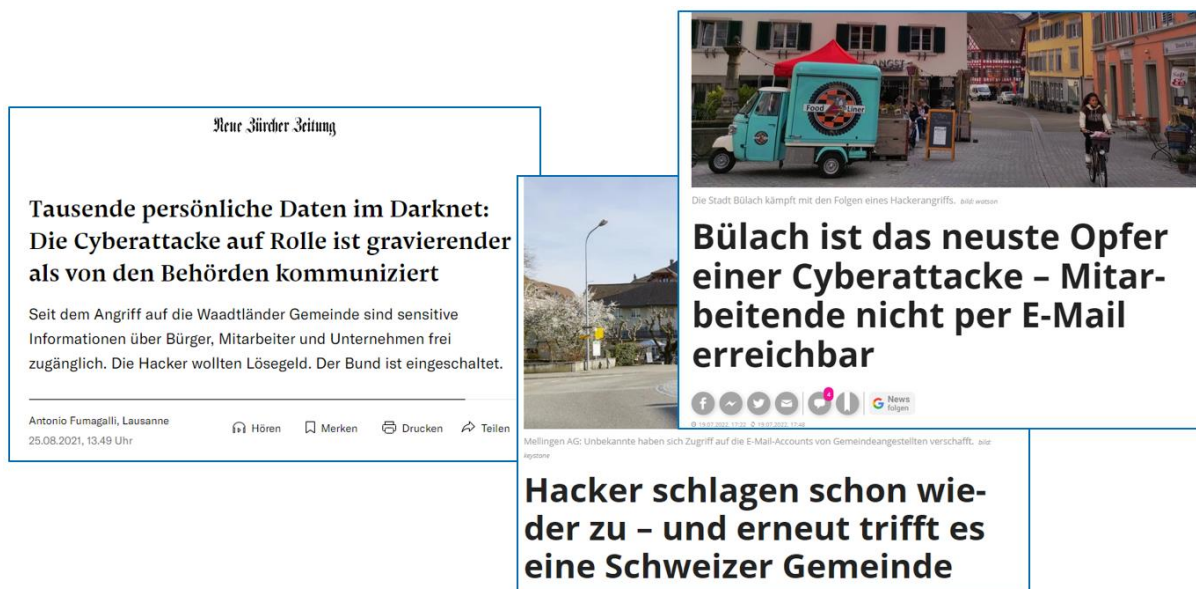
Neue Zürcher Zeitung

Tausende persönliche Daten im Darknet: Die Cyberattacke auf Rolle ist gravierender als von den Behörden kommuniziert

Seit dem Angriff auf die Waadtländer Gemeinde sind sensitive Informationen über Bürger, Mitarbeiter und Unternehmen frei zugänglich. Die Hacker wollten Lösegeld. Der Bund ist eingeschaltet.

Antonio Fumagalli, Lausanne
25.08.2021, 13.49 Uhr

Hören Merken Drucken Teilen

Food Liner

Die Stadt Bülach kämpft mit den Folgen eines Hackerangriffs. Bild: watson

Bülach ist das neuste Opfer einer Cyberattacke – Mitarbeitende nicht per E-Mail erreichbar

4

News folgen

Mellingen AG: Unbekannte haben sich Zugriff auf die E-Mail-Accounts von Gemeindeangestellten verschafft. Bild: keystone

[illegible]

Hacker schlagen schon wieder zu – und erneut trifft es eine Schweizer Gemeinde